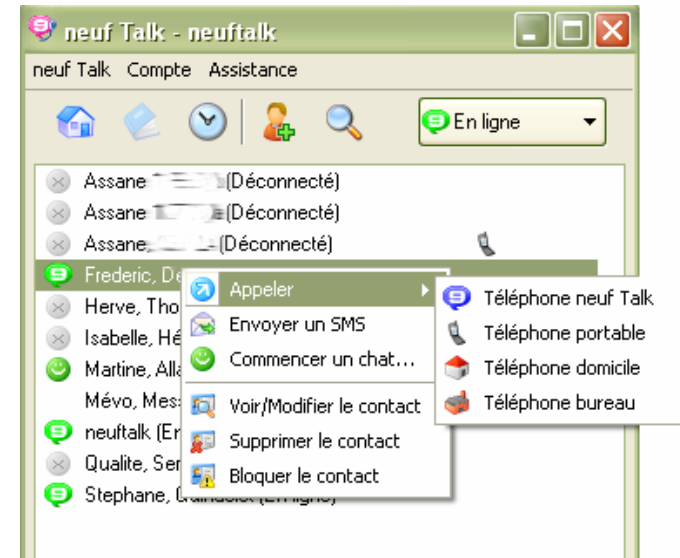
neuf Talk - neuftalk

neuf Talk Compte Assistance

En ligne

Assane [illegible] (Déconnecté)
Assane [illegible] (Déconnecté)
Assane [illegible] (Déconnecté)
Frederic, De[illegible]
Herve, Tho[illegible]
Isabelle, Hé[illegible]
Martine, Alla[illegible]
Mévo, Mes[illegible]
neuftalk (En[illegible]
Qualite, Ser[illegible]
Stephane, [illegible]

Appeler
Envoyer un SMS
Commencer un chat...
Voir/Modifier le contact
Supprimer le contact
Bloquer le contact

Téléphone neuf Talk
Téléphone portable
Téléphone domicile
Téléphone bureau